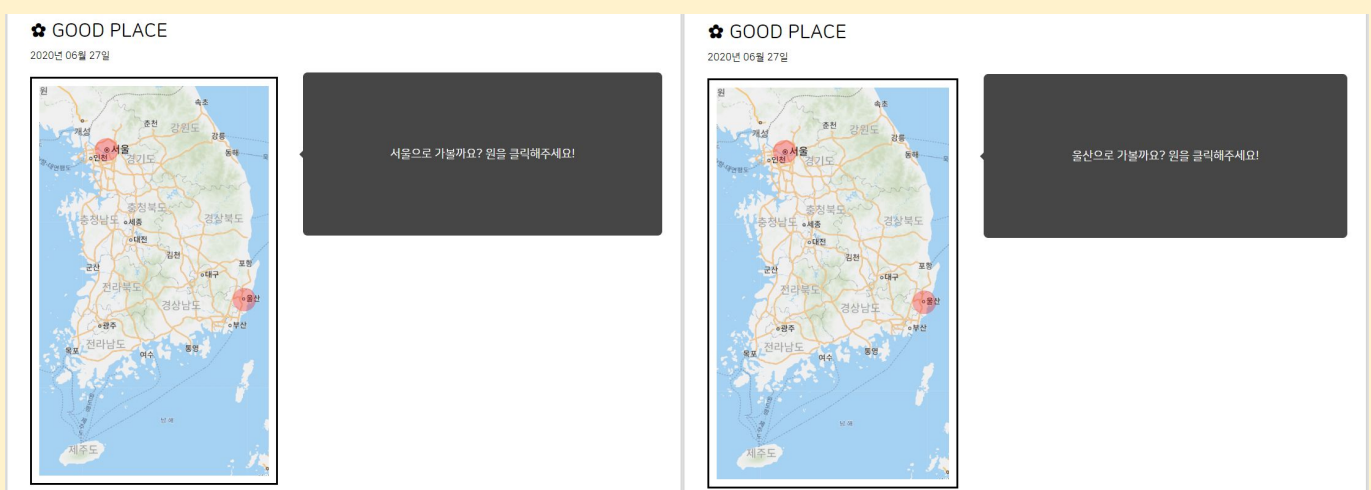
✿ GOOD PLACE

2020년 06월 27일

원 속초 개성 춘천 강원도 강릉 서울 인천 경기도 동해 충청북도 충청남도 세종 경상북도 대전 김천 군산 포항 대구 전라북도 울산 경상남도 광주 부산 목포 전라남도 여수 통영 제주도

서울으로 가볼까요? 원을 클릭해주세요!

✿ GOOD PLACE

2020년 06월 27일

원 속초 개성 춘천 강원도 강릉 서울 인천 경기도 동해 충청북도 충청남도 세종 경상북도 대전 김천 군산 포항 대구 전라북도 울산 경상남도 광주 부산 목포 전라남도 여수 통영 제주도

울산으로 가볼까요? 원을 클릭해주세요!